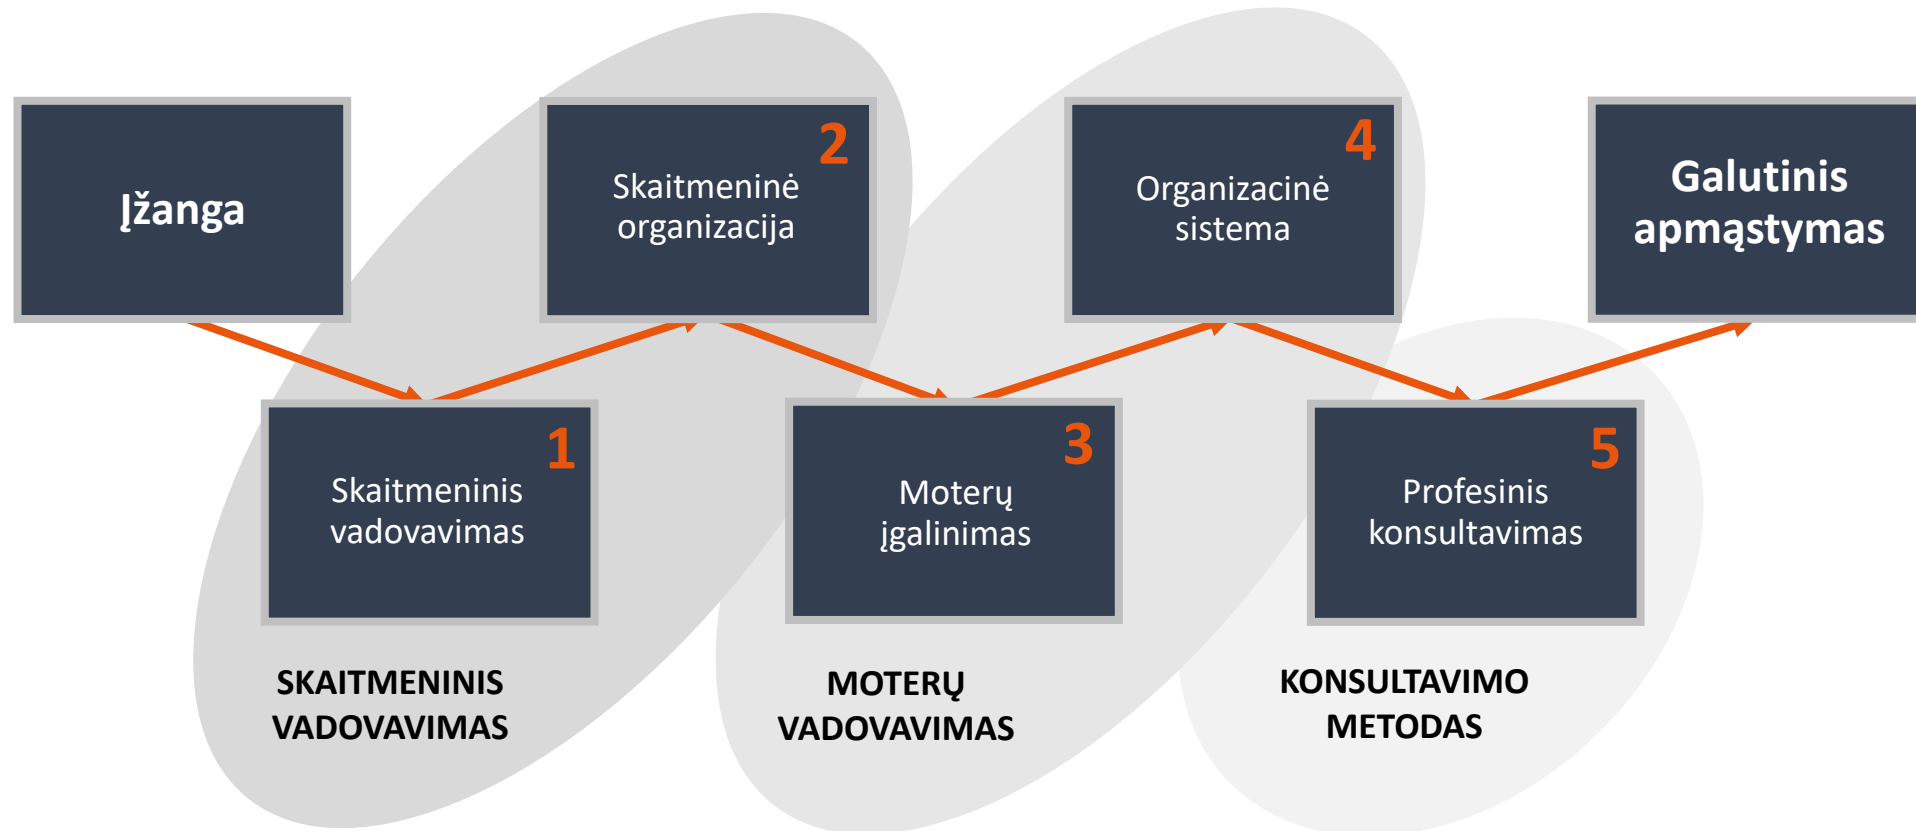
Įžanga

2
Skaitmeninė organizacija

4
Organizacinė sistema

Galutinis apmąstymas

1
Skaitmeninis vadovavimas

3
Moterų įgalinimas

5
Profesinis konsultavimas

SKAITMENINIS VADOVAVIMAS

MOTERŲ VADOVAVIMAS

KONSULTAVIMO METODAS